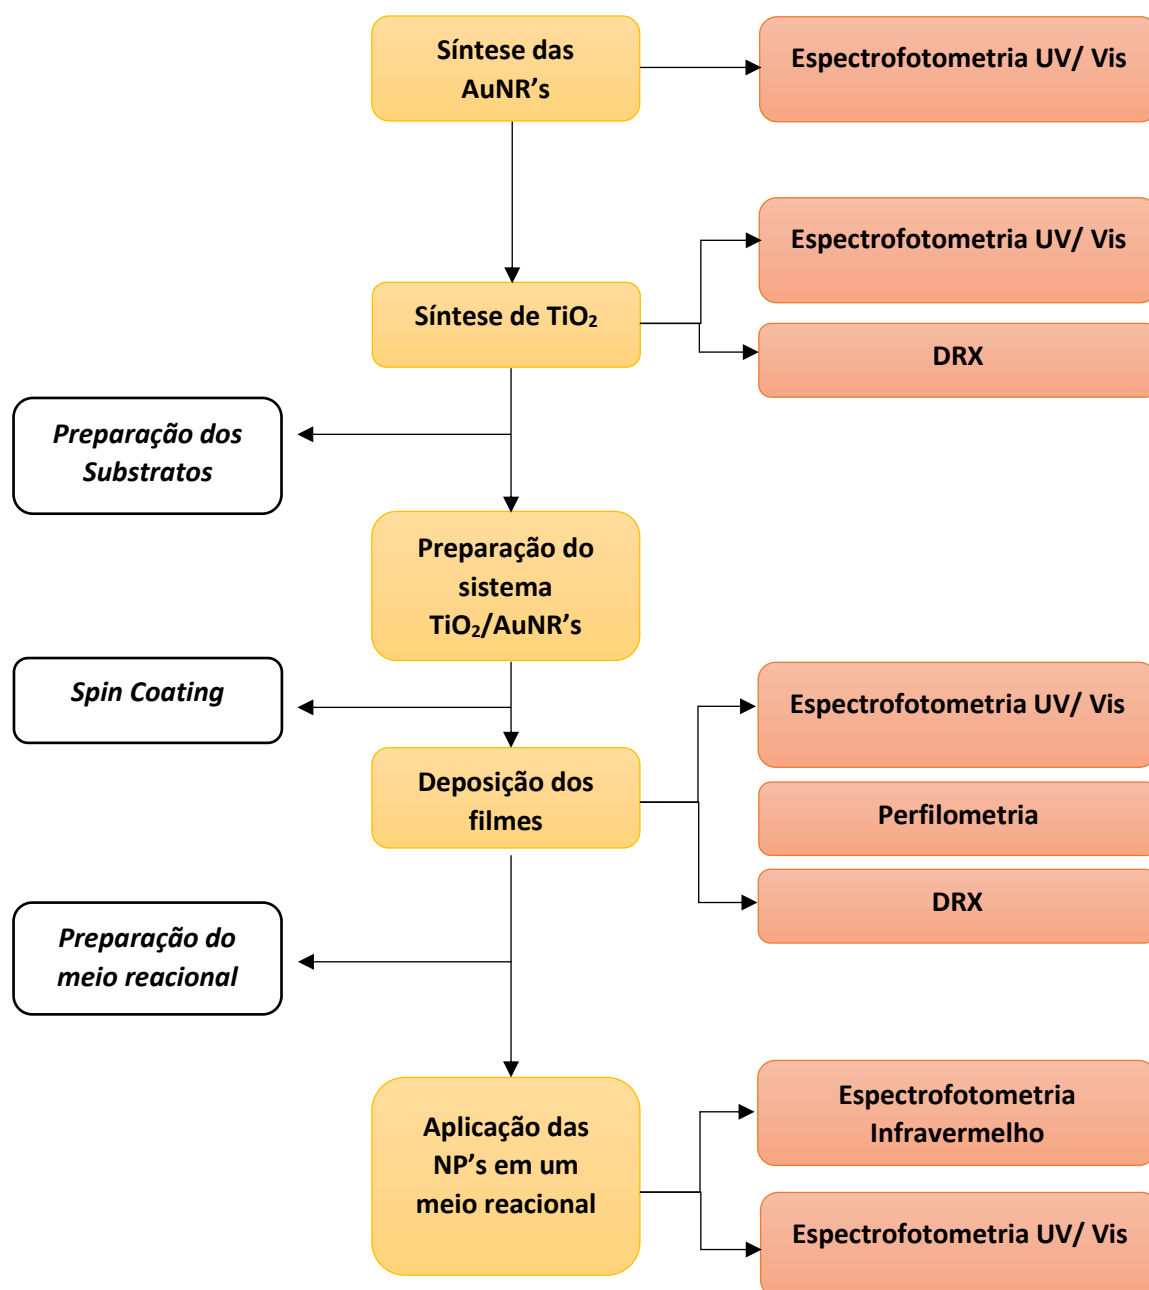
Síntese das AuNR’s

Espectrofotometria UV/ Vis

Espectrofotometria UV/ Vis

Síntese de $TiO_2$

DRX

Preparação dos Substratos

Preparação do sistema $TiO_2$/AuNR’s

Spin Coating

Espectrofotometria UV/ Vis

Deposição dos filmes

Perfilometria

DRX

Preparação do meio reacional

Espectrofotometria Infravermelho

Aplicação das NP’s em um meio reacional

Espectrofotometria UV/ Vis